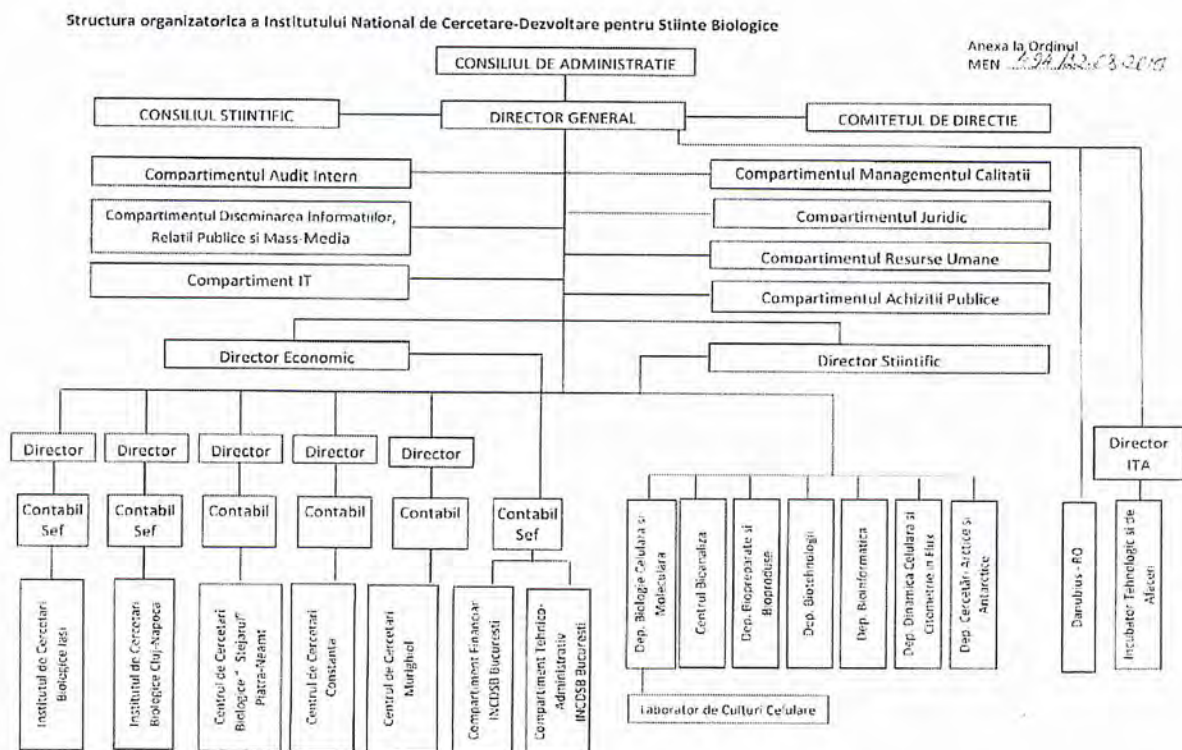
Structura organizatorica a Institutului National de Cercetare-Dezvoltare pentru Stiinte Biologice

Anexa la Ordinul MEN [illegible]

CONSILIUL DE ADMINISTRATIE

CONSILIUL STIINTIFIC

DIRECTOR GENERAL

COMITETUL DE DIRECTIE

Compartimentul Audit Intern

Compartimentul Managementul Calitatii

Compartimentul Diseminarea Informatiilor, Relatii Publice si Mass-Media

Compartimentul Juridic

Compartimentul Resurse Umane

Compartiment IT

Compartimentul Achizitii Publice

Director Economic

Director Stiintific

Director

Director

Director

Director

Director

Director ITA

Contabil Sef

Contabil Sef

Contabil

Contabil

Contabil

Contabil Sef

Institutul de Cercetari Biologice Iasi

Institutul de Cercetari Biologice Cluj-Napoca

Centrul de Cercetari Biologice " Stejarul" Piatra-Neamt

Centrul de Cercetari Constanta

Centrul de Cercetari Murighiol

Compartiment Financiar INCDSB Bucuresti

Compartiment Tehnico-Administrativ INCDSB Bucuresti

Dep. Biologie Celulara si Moleculara

Centrul Bioanaliza

Dep. Biopreparate si Bioproduse

Dep. Biotehnologii

Dep. Bioinformatica

Dep. Dinamica Celulara si Citometrie in Flux

Dep. Cercetari Arctice si Antarctice

Laborator de Culturi Celulare

Danubius - RO

Incubator Tehnologic si de Afaceri